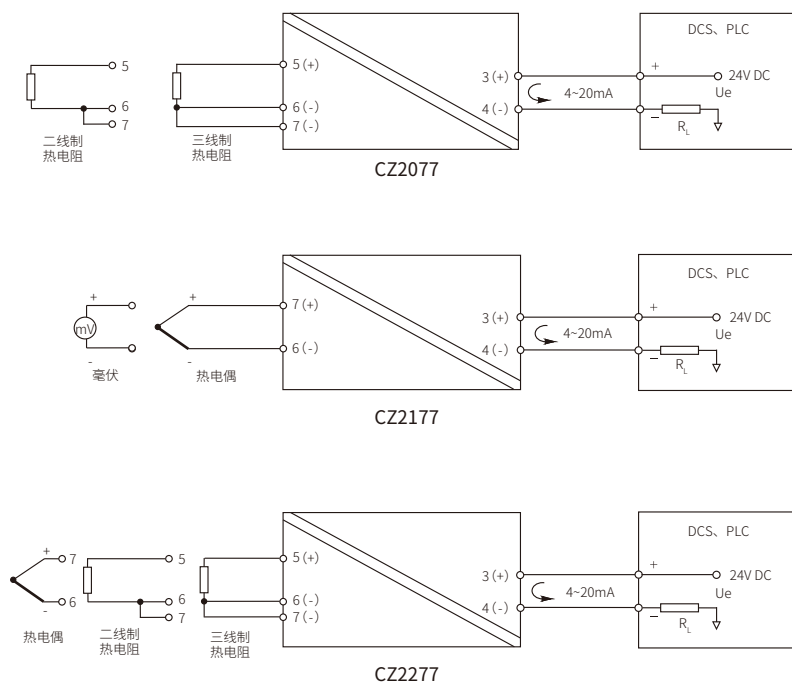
5
6
7
二线制
热电阻

5 (+)
6 (-)
7 (-)
三线制
热电阻

3 (+)
4 (-)
4~20mA

DCS、PLC
+
24V DC
Ue
−
$R_L$

CZ2077

+
mV
-
毫伏

+
热电偶

7 (+)
6 (-)

3 (+)
4 (-)
4~20mA

DCS、PLC
+
24V DC
Ue
−
$R_L$

CZ2177

+ 7
- 6
热电偶

5
6
7
二线制
热电阻

5 (+)
6 (-)
7 (-)
三线制
热电阻

3 (+)
4 (-)
4~20mA

DCS、PLC
+
24V DC
Ue
−
$R_L$

CZ2277